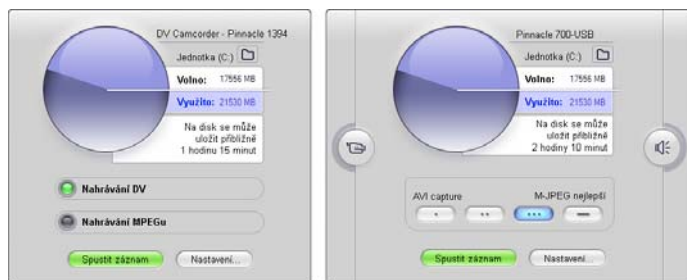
DV Camcorder - Pinnacle 1394

Jednotka (C:)

Volno: 17556 MB

Využito: 21530 MB

Na disk se může uložit přibližně 1 hodinu 15 minut

Nahrávání DV

Nahrávání MPEGu

Spustit záznam

Nastavení...

Pinnacle 700-USB

Jednotka (C:)

Volno: 17556 MB

Využito: 21530 MB

Na disk se může uložit přibližně 2 hodiny 10 minut

AVI capture

M-JPEG nejlepší

Spustit záznam

Nastavení...